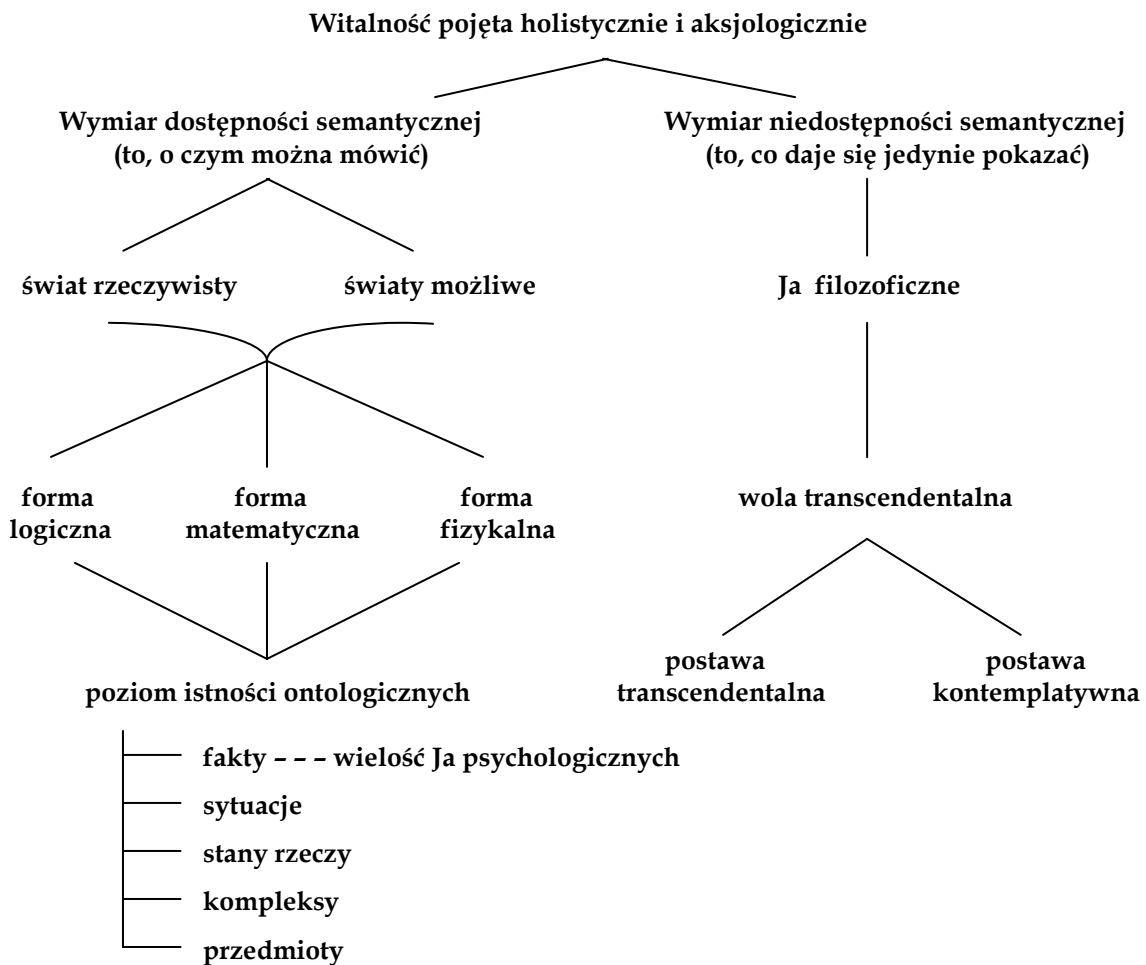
Witalność pojęta holistycznie i aksjologicznie

Wymiar dostępności semantycznej
(to, o czym można mówić)

Wymiar niedostępności semantycznej
(to, co daje się jedynie pokazać)

świat rzeczywisty

światy możliwe

Ja filozoficzne

forma logiczna

forma matematyczna

forma fizykalna

wola transcendentalna

postawa transcendentalna

postawa kontemplatywna

poziom istności ontologicznych

fakty – – – wielość Ja psychologicznych

sytuacje

stany rzeczy

kompleksy

przedmioty